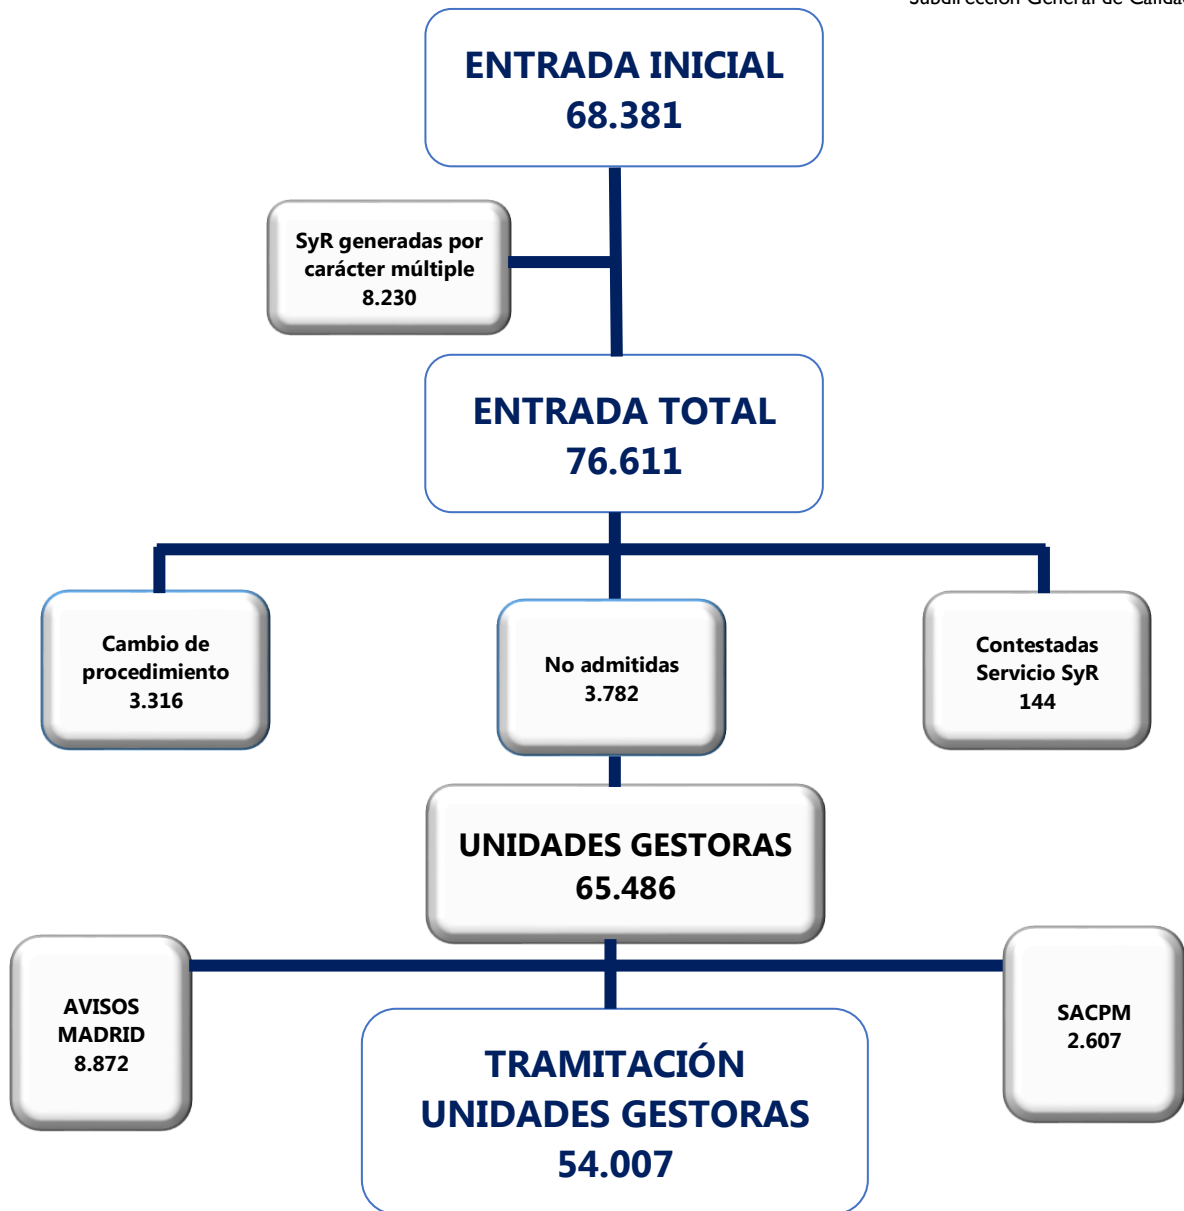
Subdirección General de Calida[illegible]

ENTRADA INICIAL
68.381

SyR generadas por carácter múltiple
8.230

ENTRADA TOTAL
76.611

Cambio de procedimiento
3.316

No admitidas
3.782

Contestadas Servicio SyR
144

UNIDADES GESTORAS
65.486

AVISOS MADRID
8.872

TRAMITACIÓN UNIDADES GESTORAS
54.007

SACPM
2.607